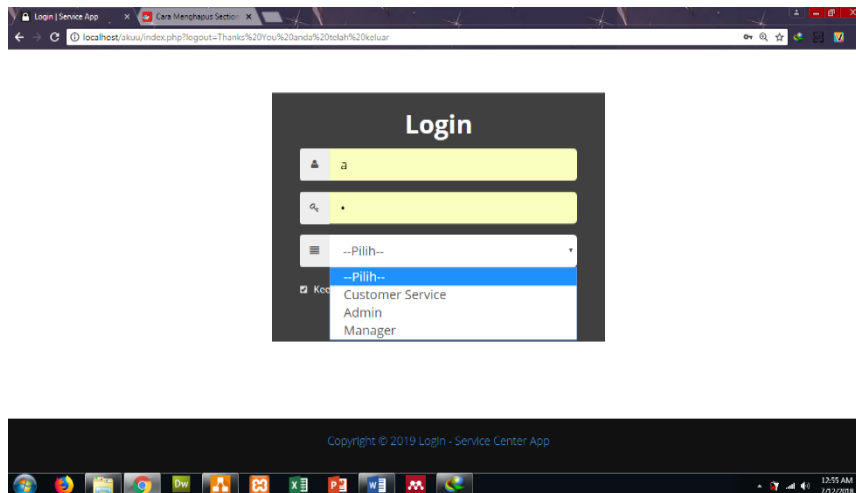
Login | Service App ×
Cara Menghapus Section ×
localhost/akuu/index.php?logout=Thanks%20You%20anda%20telah%20keluar

Login
a
•
--Pilih--
--Pilih--
Customer Service
Admin
Manager
Kee

Copyright © 2019 Login - Service Center App

12:55 AM